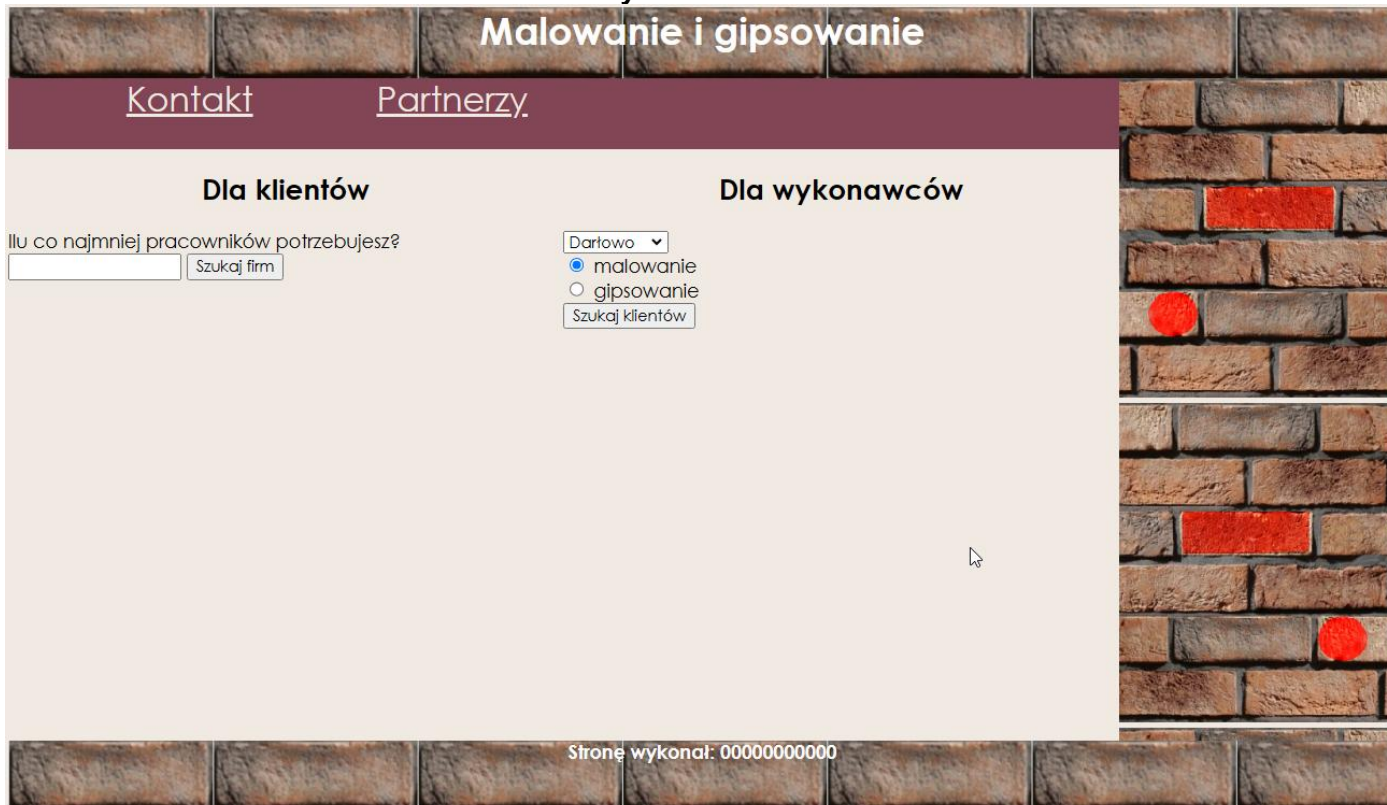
Malowanie i gipsowanie

Kontakt Partnerzy

Dla klientów

Ilu co najmniej pracowników potrzebujesz?

Szukaj firm

Dla wykonawców

Darłowo

malowanie

gipsowanie

Szukaj klientów

Stronę wykonał: 00000000000